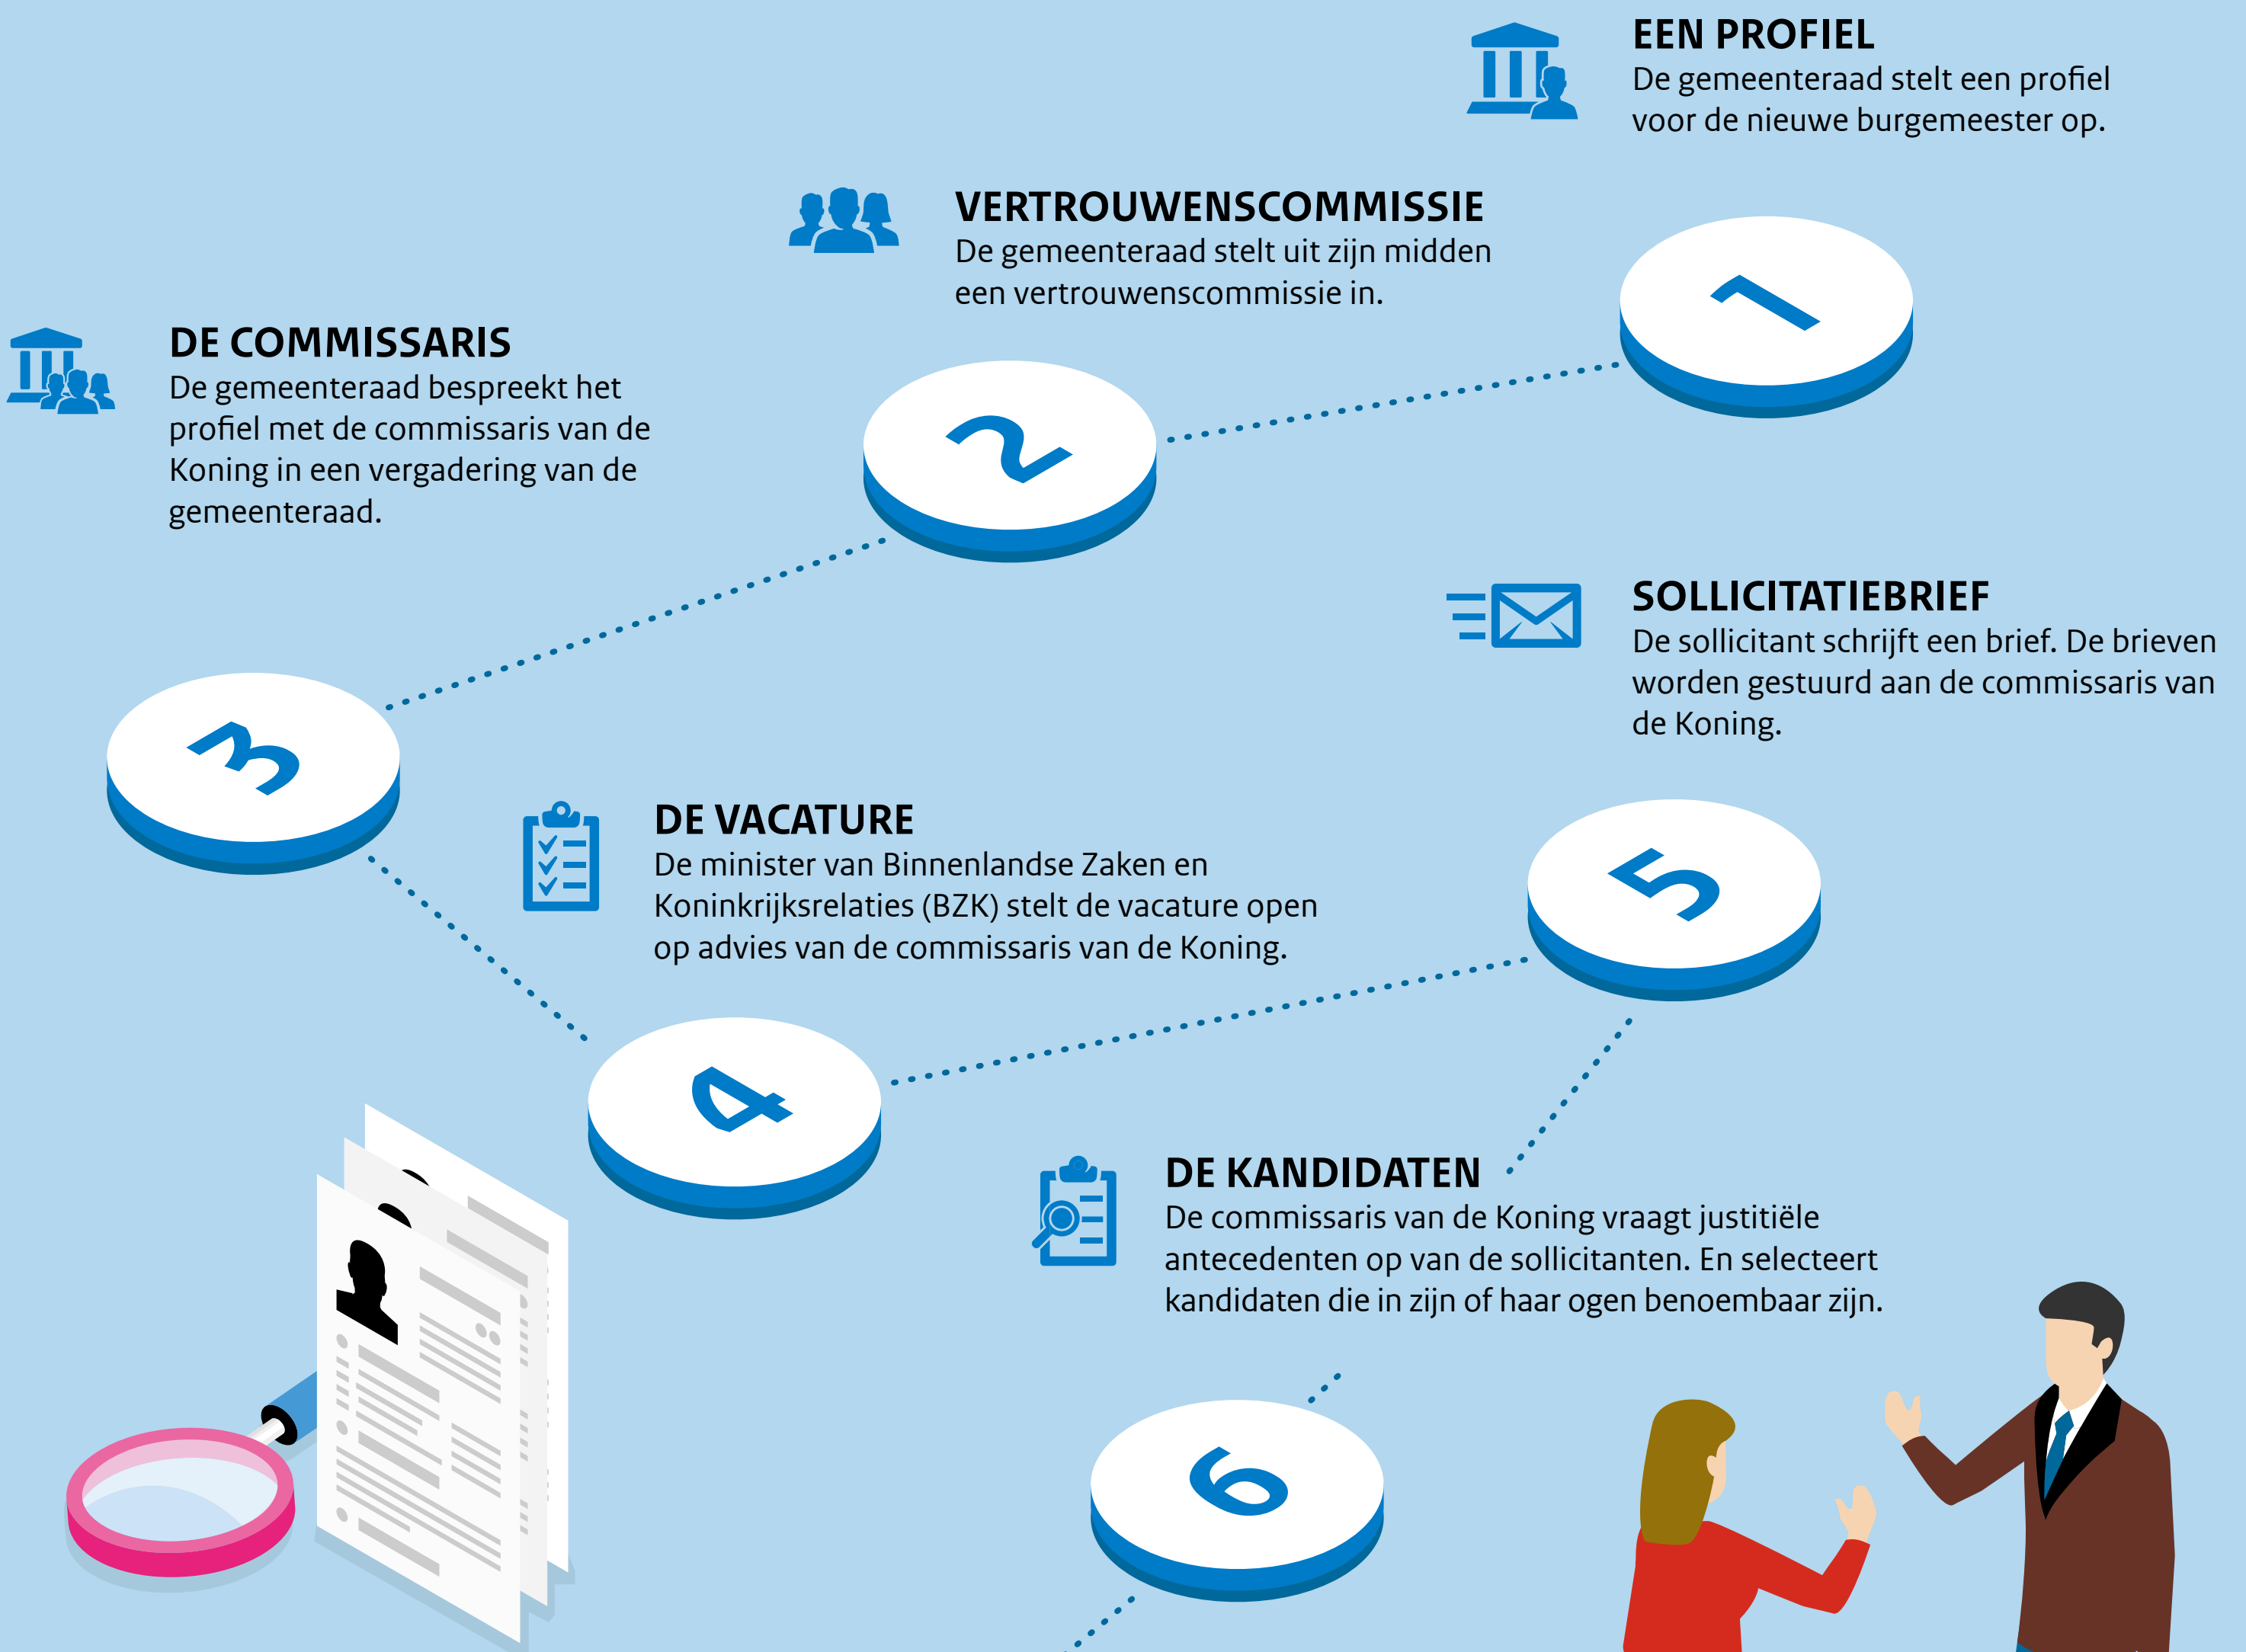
EEN PROFIEL
De gemeenteraad stelt een profiel voor de nieuwe burgemeester op.

1

VERTROUWENSCOMMISSIE
De gemeenteraad stelt uit zijn midden een vertrouwenscommissie in.

2

DE COMMISSARIS
De gemeenteraad bespreekt het profiel met de commissaris van de Koning in een vergadering van de gemeenteraad.

3

DE VACATURE
De minister van Binnenlandse Zaken en Koninkrijksrelaties (BZK) stelt de vacature open op advies van de commissaris van de Koning.

4

SOLLICITATIEBRIEF
De sollicitant schrijft een brief. De brieven worden gestuurd aan de commissaris van de Koning.

5

DE KANDIDATEN
De commissaris van de Koning vraagt justitiële antecedenten op van de sollicitanten. En selecteert kandidaten die in zijn of haar ogen benoembaar zijn.

6